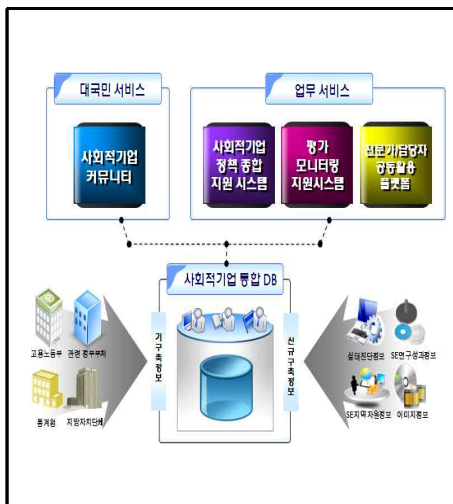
대국민 서비스

사회적기업 커뮤니티

업무 서비스

사회적기업 정책 종합 지원 시스템

평가 모니터링 지원시스템

전문가/담당자 공동활용 플랫폼

사회적기업 통합 DB

기구축정보

신규구축정보

고용노동부

관련 중앙부처

통계청

지방자치단체

실태진단정보

SE면구성과정보

SE지역자원정보

이미지정보